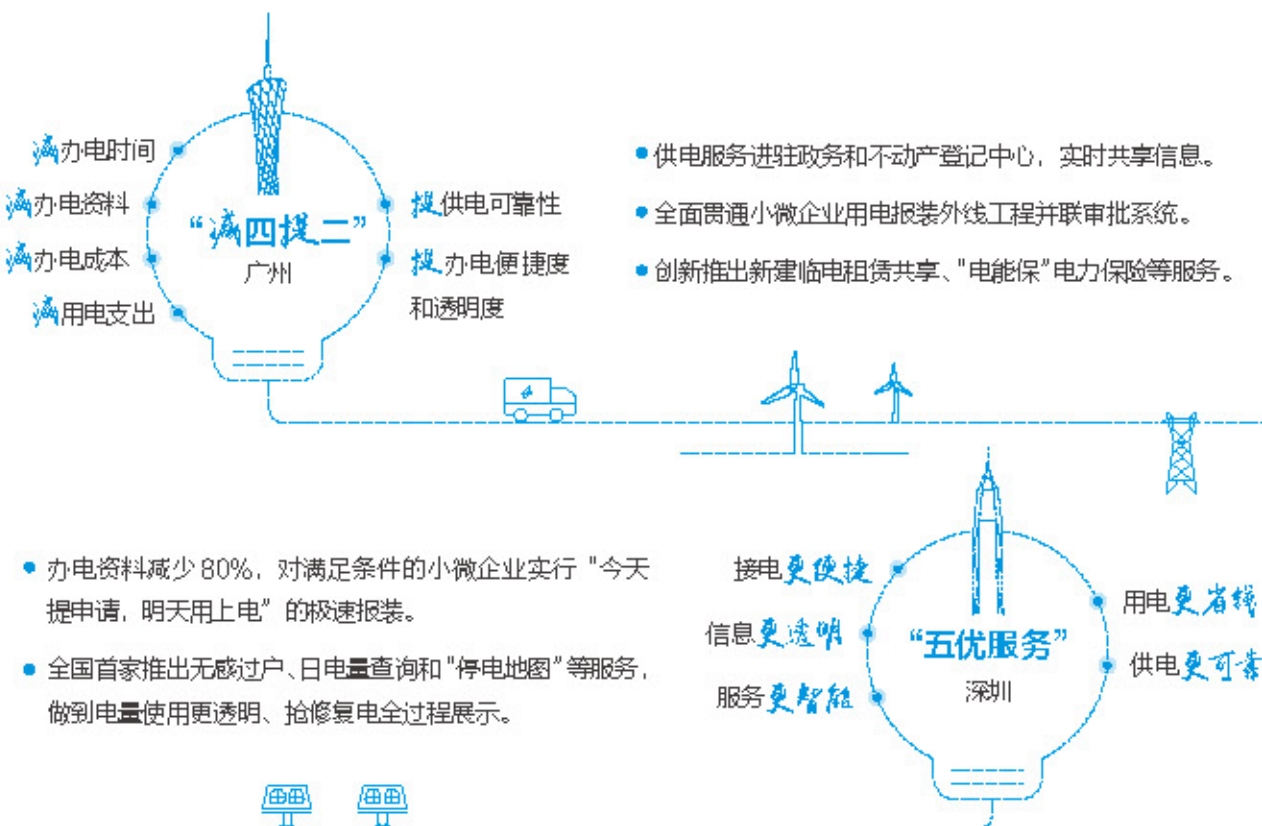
减办电时间
减办电资料
减办电成本
减用电支出

“减四提二”
广州

提供电可靠性
提办电便捷度和透明度

供电服务进驻政务和不动产登记中心，实时共享信息。
全面贯通小微企业用电报装外线工程并联审批系统。
创新推出新建临电租赁共享、“电能保”电力保险等服务。

办电资料减少 80%，对满足条件的小微企业实行“今天提申请，明天用上电”的极速报装。
全国首家推出无感过户、日电量查询和“停电地图”等服务，做到电量使用更透明、抢修复电全过程展示。

接电更便捷
信息更透明
服务更智能

“五优服务”
深圳

用电更省钱
供电更可靠